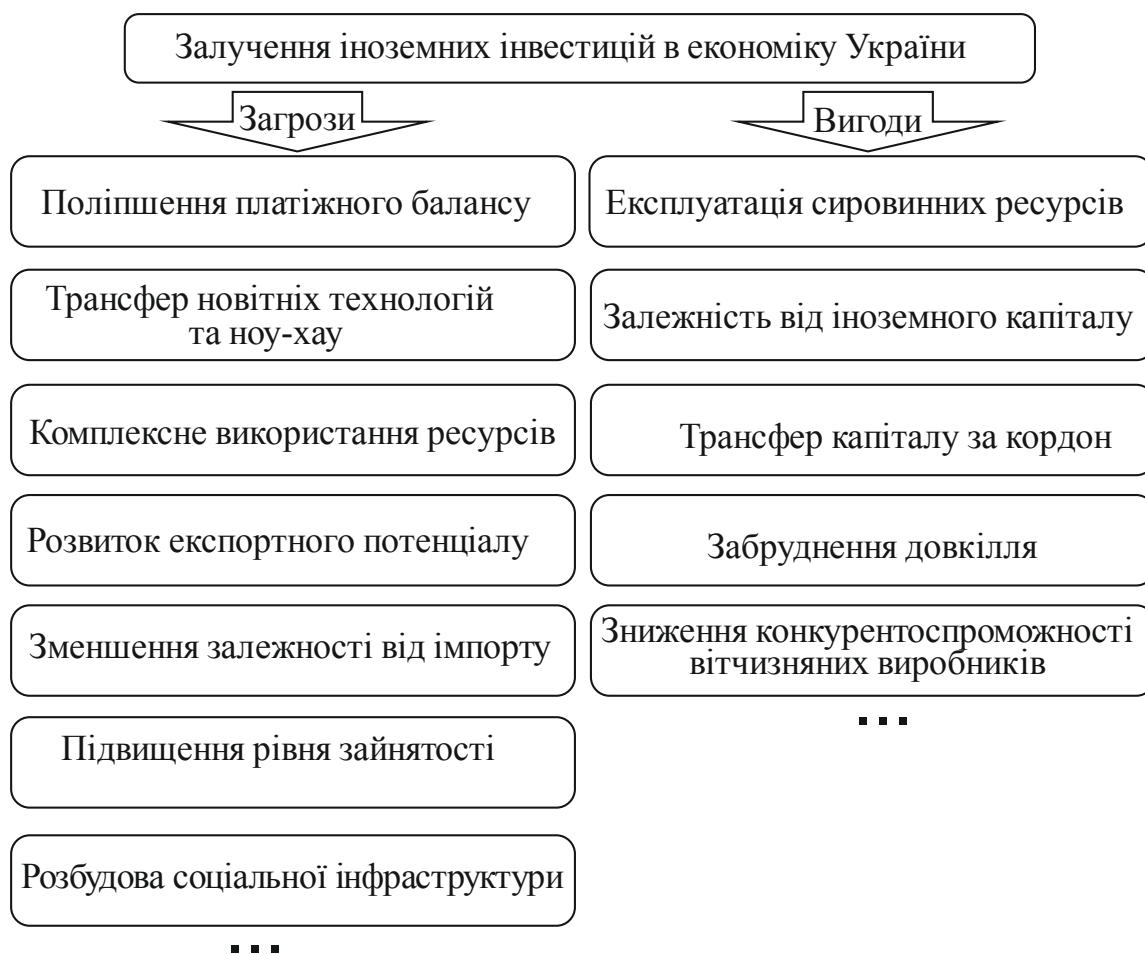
Залучення іноземних інвестицій в економіку України

Загрози

Вигоди

Поліпшення платіжного балансу

Трансфер новітніх технологій та ноу-хау

Комплексне використання ресурсів

Розвиток експортного потенціалу

Зменшення залежності від імпорту

Підвищення рівня зайнятості

Розбудова соціальної інфраструктури

...

Експлуатація сировинних ресурсів

Залежність від іноземного капіталу

Трансфер капіталу за кордон

Забруднення довкілля

Зниження конкурентоспроможності вітчизняних виробників

...